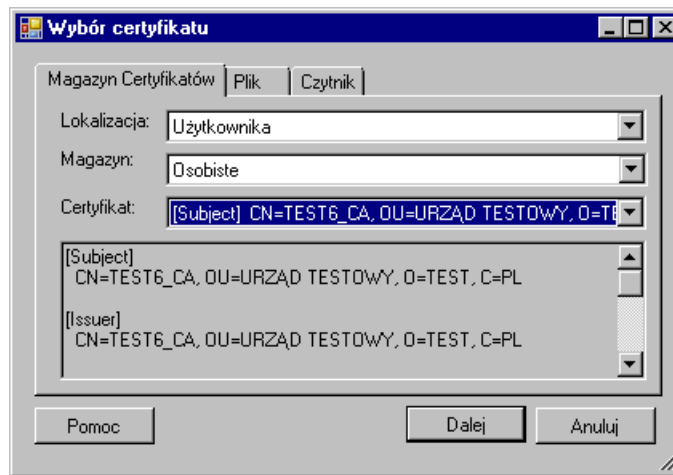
Wybór certyfikatu

Magazyn Certyfikatów | Plik | Czytnik

Lokalizacja: Użytkownika

Magazyn: Osobiste

Certyfikat: [Subject] CN=TEST6_CA, OU=URZĄD TESTOWY, O=TE

[Subject]
CN=TEST6_CA, OU=URZĄD TESTOWY, O=TEST, C=PL

[Issuer]
CN=TEST6_CA, OU=URZĄD TESTOWY, O=TEST, C=PL

Pomoc

Dalej

Anuluj